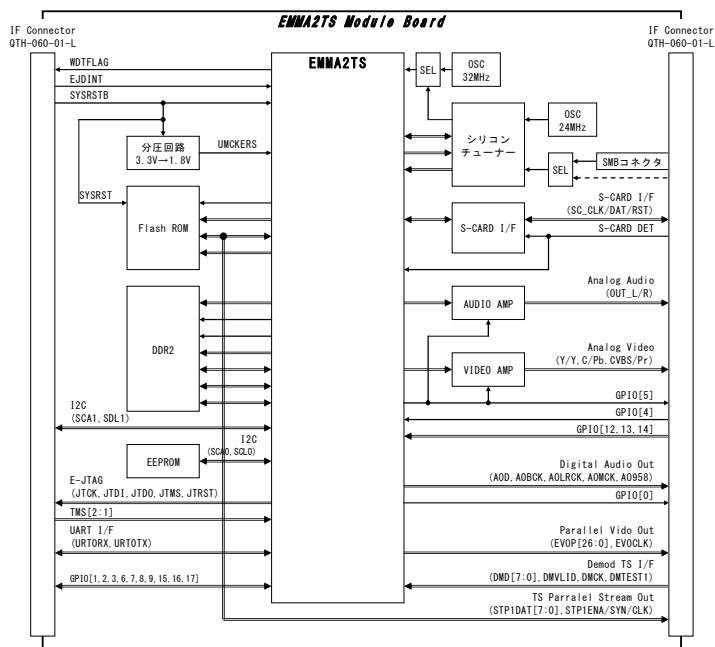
EMMA2TS Module Board

IF Connector
QTH-060-01-L

IF Connector
QTH-060-01-L

WDTFLAG
EJDINT
SYSRSTB

EMMA2TS

SEL
OSC
32MHz

分圧回路
3.3V→1.8V
UMCKERS

シリコン
チューナー

OSC
24MHz

SEL
SMBコネクタ

SYSRST

Flash ROM

S-CARD I/F
S-CARD I/F
(SC_CLK/DAT/RST)
S-CARD DET

DDR2

Analog Audio
(OUT_L/R)
AUDIO AMP

Analog Video
(Y/Y, C/Pb. CVBS/Pr)
VIDEO AMP

GPIO[5]
GPIO[4]
GPIO[12, 13, 14]

I2C
(SCA1, SDL1)

I2C
(SCA0, SCL0)

EEPROM

Digital Audio Out
(AOD, AOBCK, AOLRCK, AOMCK, AO958)
GPIO[0]

E-JTAG
(JTCK, JTDI, JTDO, JTMS, JTRST)

TMS[2:1]

UART I/F
(URTORX, URTOTX)

Parallel Vido Out
(EVOP[26:0], EVOCLK)

Demod TS I/F
(DMD[7:0], DMVLID, DMCK, DMTEST1)

GPIO[1, 2, 3, 6, 7, 8, 9, 15, 16, 17]

TS Parralel Stream Out
(STP1DAT[7:0], STP1ENA/SYN/CLK)